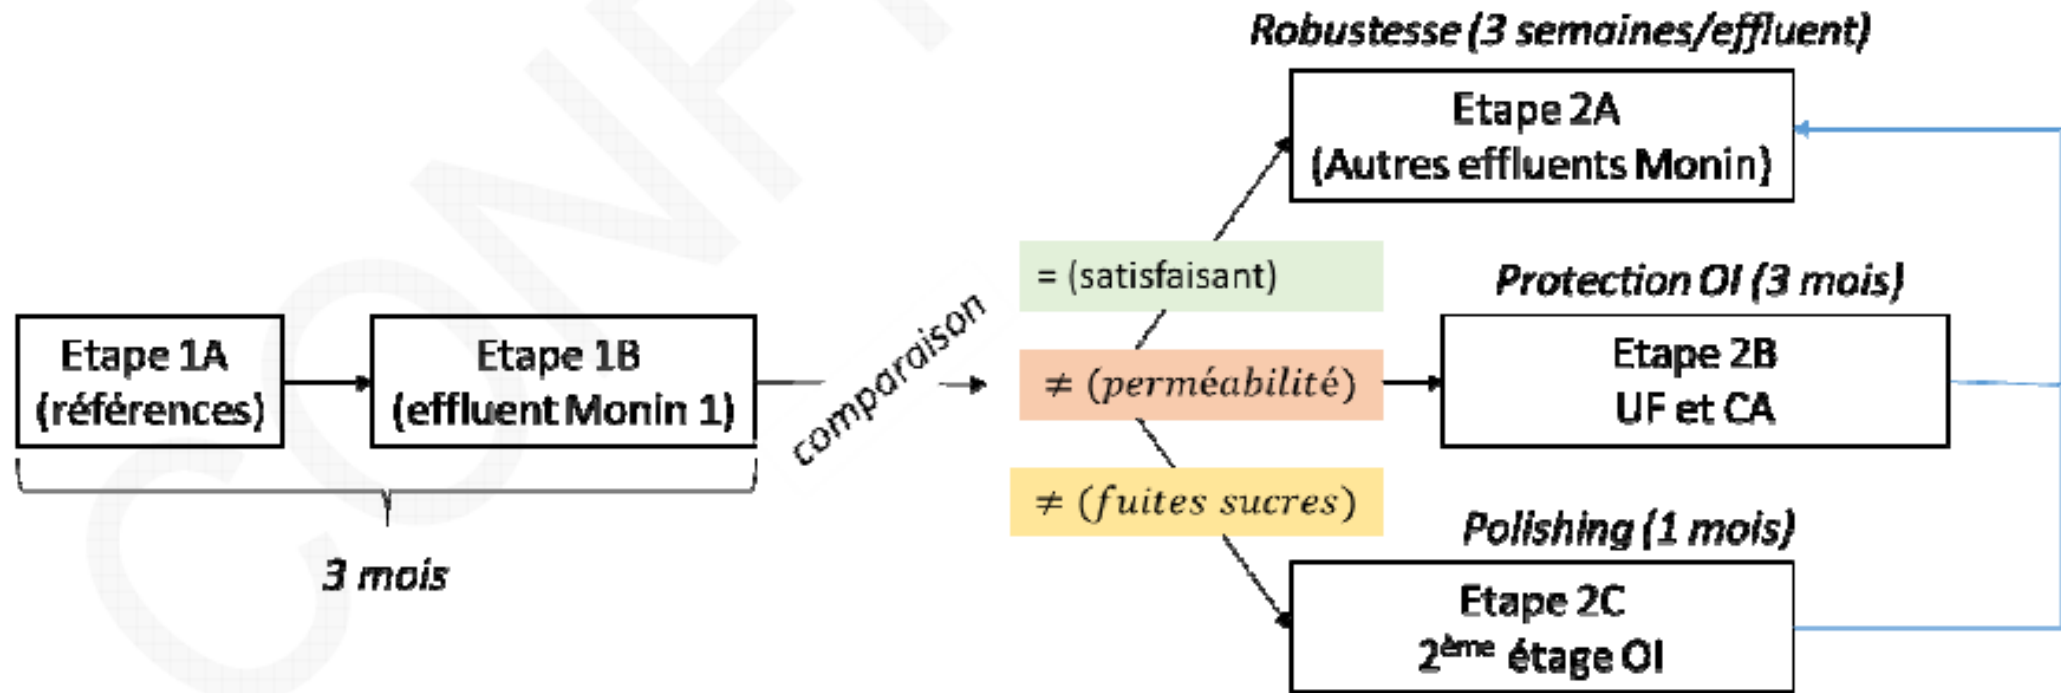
Etape 1A (références)

Etape 1B (effluent Monin 1)

3 mois

comparaison

= (satisfaisant)

$\neq$ (perméabilité)

$\neq$ (fuites sucres)

Robustesse (3 semaines/effluent)

Etape 2A (Autres effluents Monin)

Protection OI (3 mois)

Etape 2B UF et CA

Polishing (1 mois)

Etape 2C 2$^{ème}$ étage OI

CONF